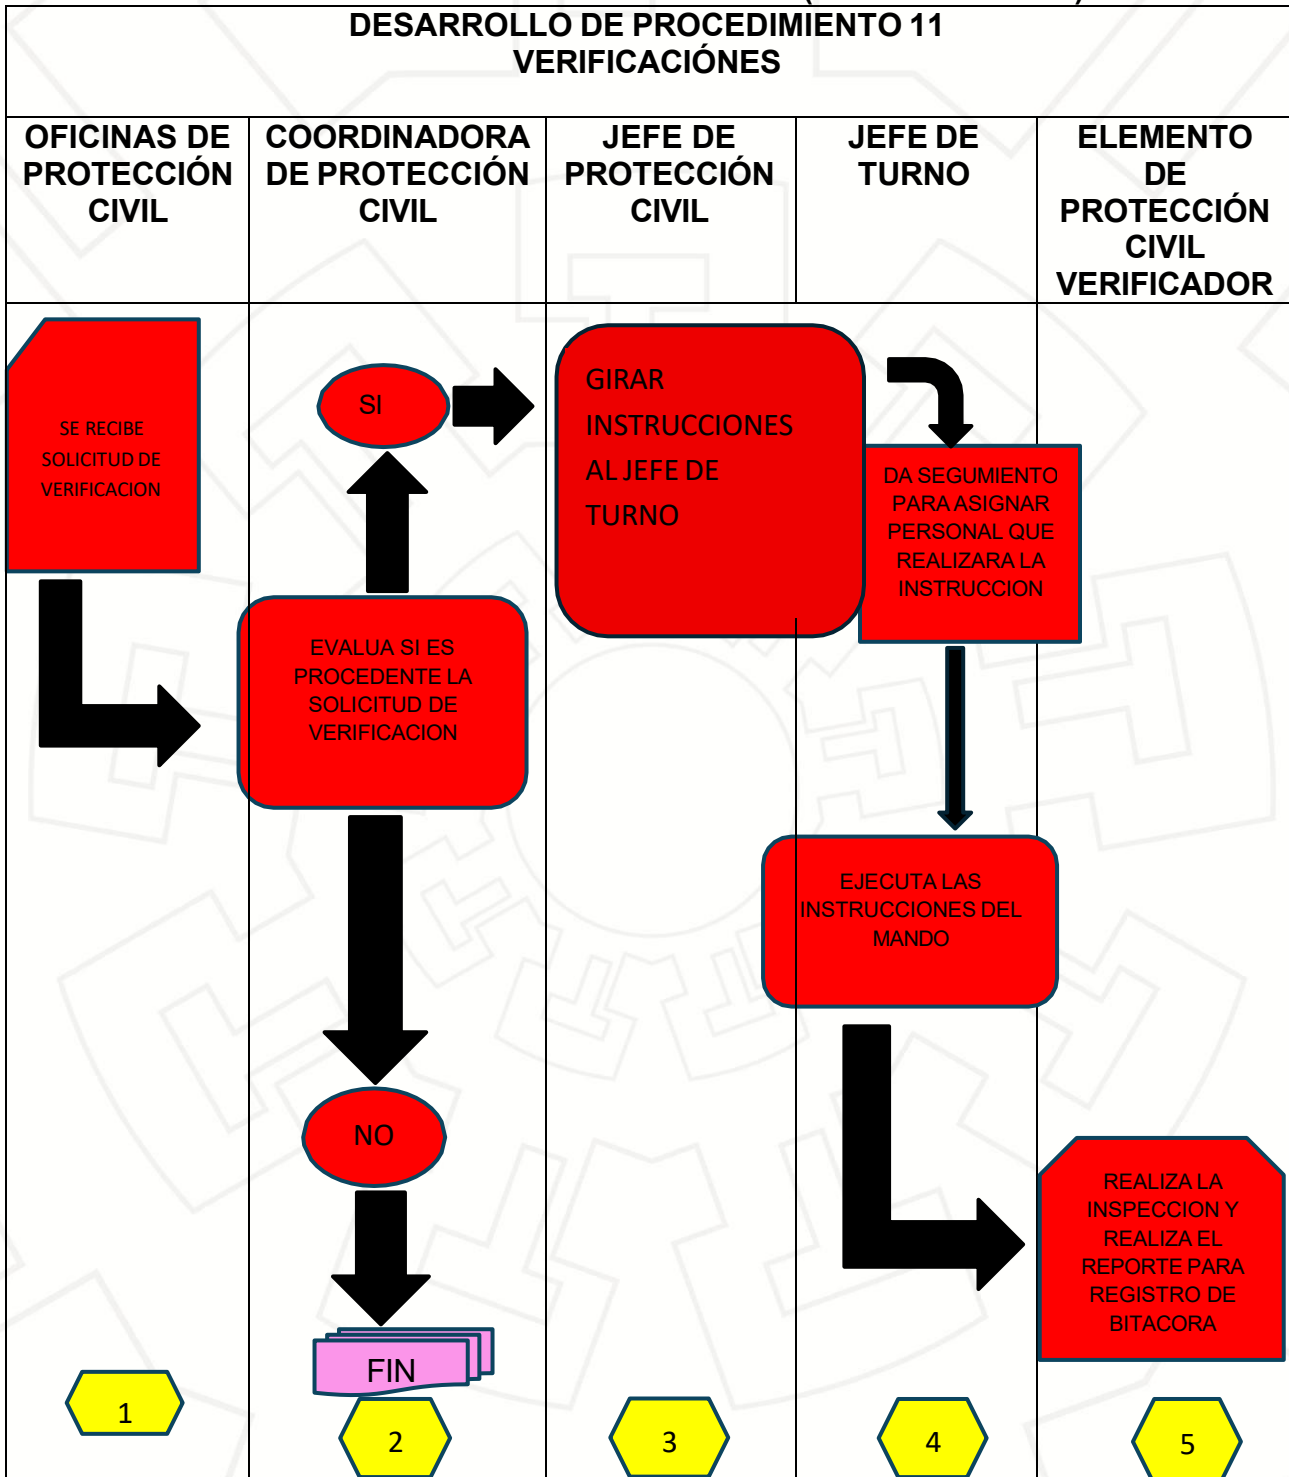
DESARROLLO DE PROCEDIMIENTO 11
VERIFICACIÓNES

| OFICINAS DE PROTECCIÓN CIVIL | COORDINADORA DE PROTECCIÓN CIVIL | JEFE DE PROTECCIÓN CIVIL | JEFE DE TURNO | ELEMENTO DE PROTECCIÓN CIVIL VERIFICADOR |
|---|---|---|---|---|

SE RECIBE SOLICITUD DE VERIFICACION

SI

GIRAR INSTRUCCIONES AL JEFE DE TURNO

DA SEGUMIENTO PARA ASIGNAR PERSONAL QUE REALIZARA LA INSTRUCCION

EVALUA SI ES PROCEDENTE LA SOLICITUD DE VERIFICACION

EJECUTA LAS INSTRUCCIONES DEL MANDO

NO

REALIZA LA INSPECCION Y REALIZA EL REPORTE PARA REGISTRO DE BITACORA

FIN

1

2

3

4

5